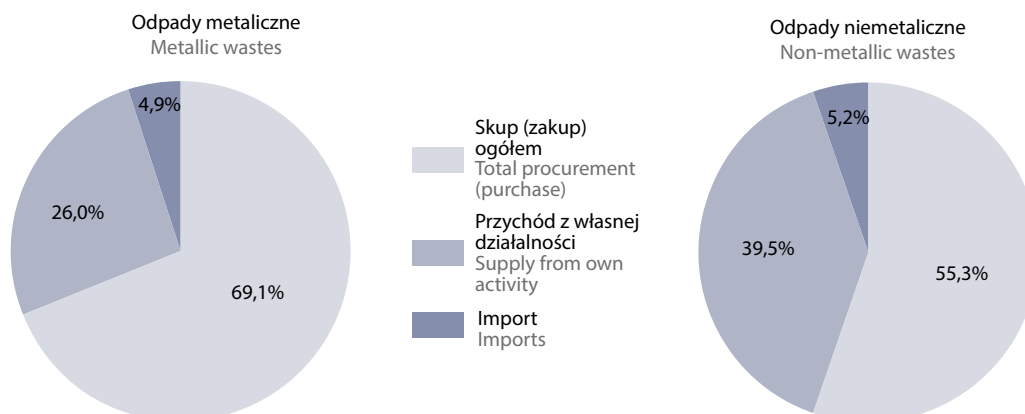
Odpady metaliczne
Metallic wastes

4,9%

26,0%

69,1%

Skup (zakup) ogółem
Total procurement (purchase)

Przychód z własnej działalności
Supply from own activity

Import
Imports

Odpady niemetaliczne
Non-metallic wastes

5,2%

39,5%

55,3%